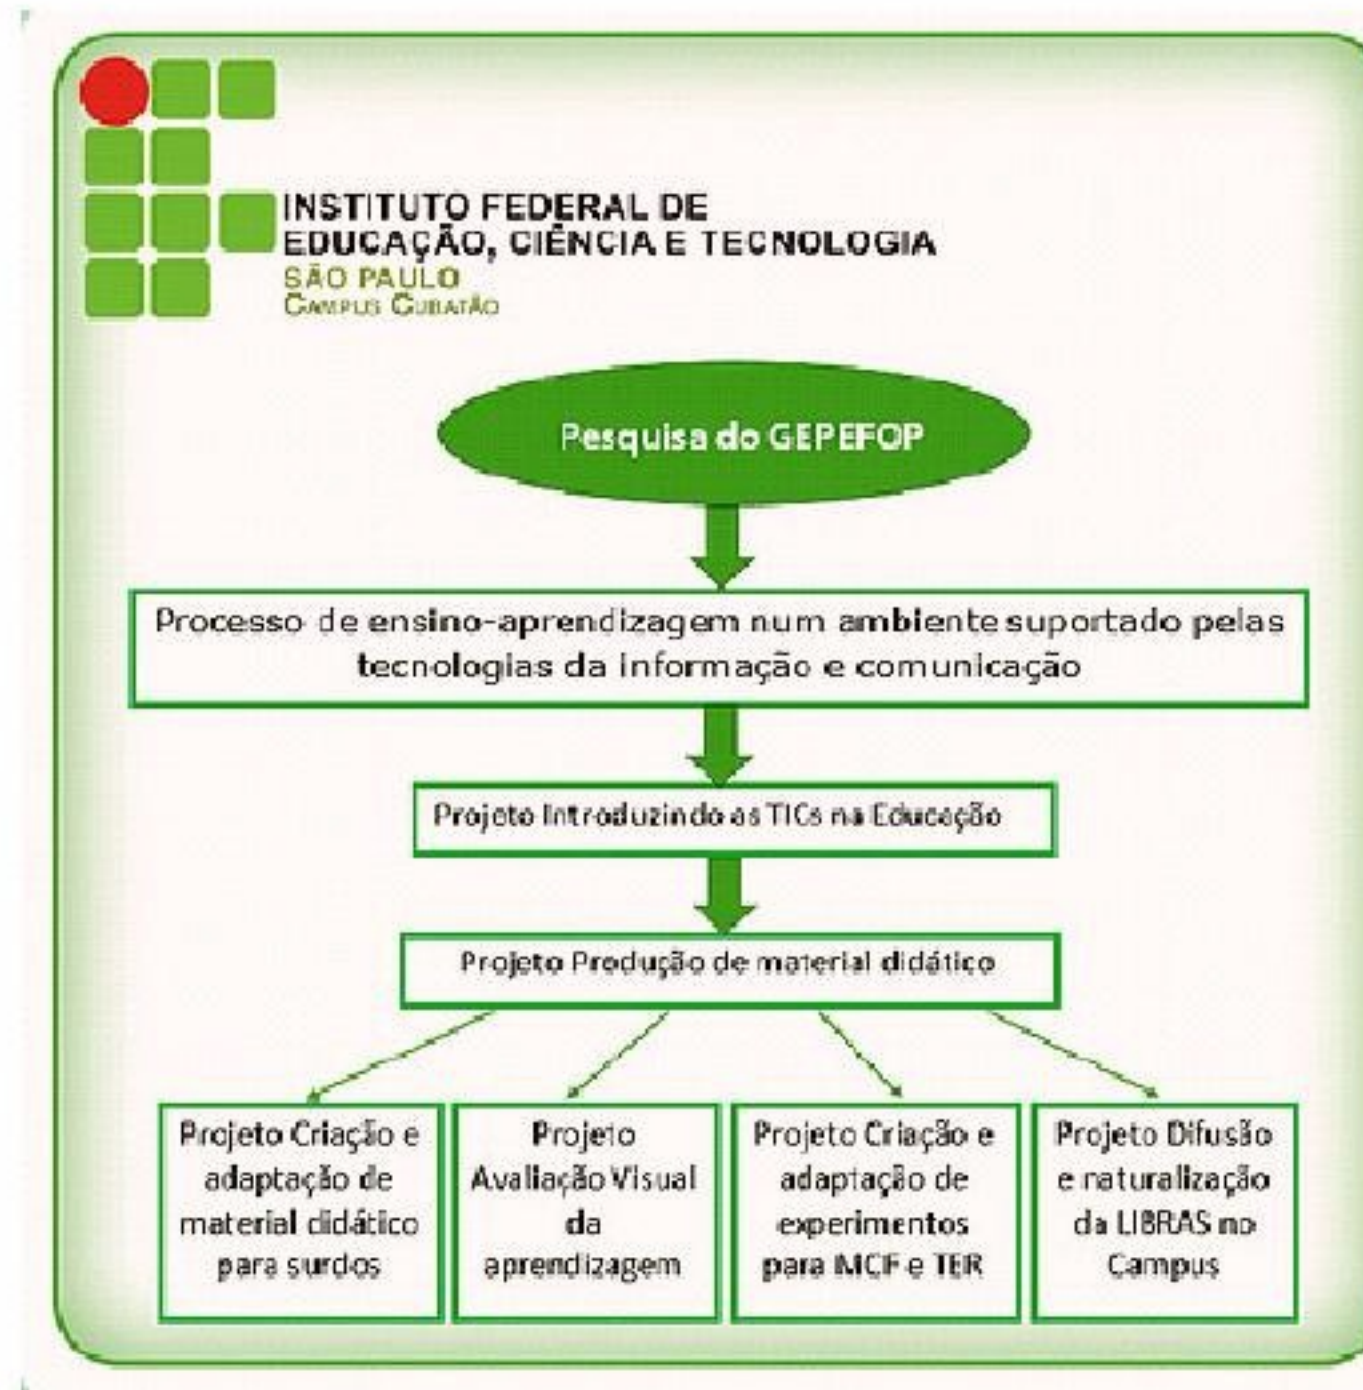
INSTITUTO FEDERAL DE
EDUCAÇÃO, CIÊNCIA E TECNOLOGIA
SÃO PAULO
CAMPUS CUBATÃO

Pesquisa do GEPEFOP

Processo de ensino-aprendizagem num ambiente suportado pelas tecnologias da informação e comunicação

Projeto Introduzindo as TICs na Educação

Projeto Produção de material didático

Projeto Criação e adaptação de material didático para surdos

Projeto Avaliação Visual da aprendizagem

Projeto Criação e adaptação de experimentos para MCF e TER

Projeto Difusão e naturalização da LIBRAS no Campus